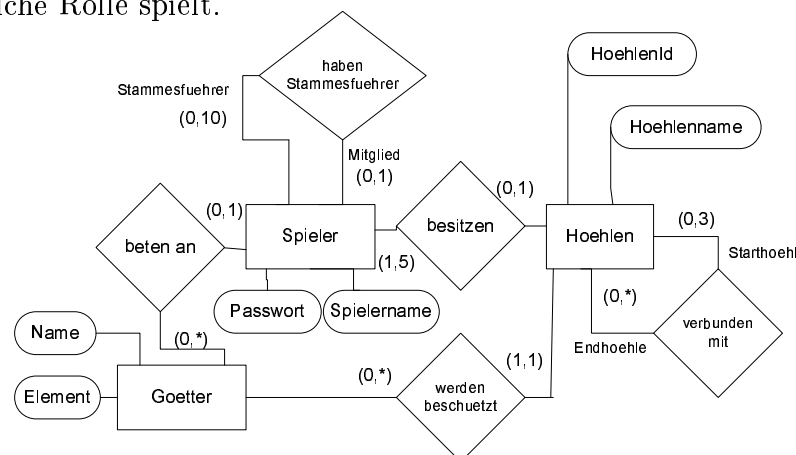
che Rolle spielt.

haben Stammesfuehrer

Stammesfuehrer

(0,10)

Mitglied

(0,1)

HoehlenId

Hoehlenname

(0,1)

(0,1)

Spieler

besitzen

Hoehlen

(0,3)

beten an

(1,5)

Starthoehl

Passwort

Spielername

(0,*)

verbunden mit

Name

(0,*)

Endhoehle

(1,1)

(0,*)

Element

Goetter

werden beschuetzt